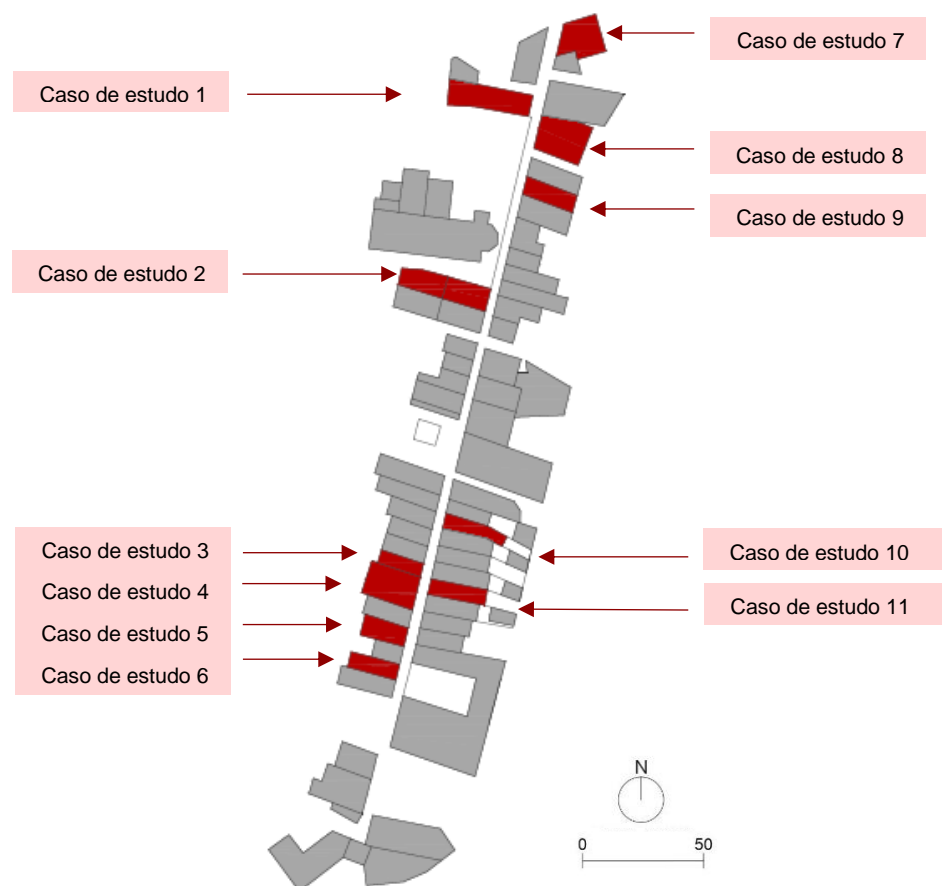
Caso de estudo 7

Caso de estudo 1

Caso de estudo 8

Caso de estudo 9

Caso de estudo 2

Caso de estudo 3

Caso de estudo 4

Caso de estudo 5

Caso de estudo 6

Caso de estudo 10

Caso de estudo 11

N

0

50